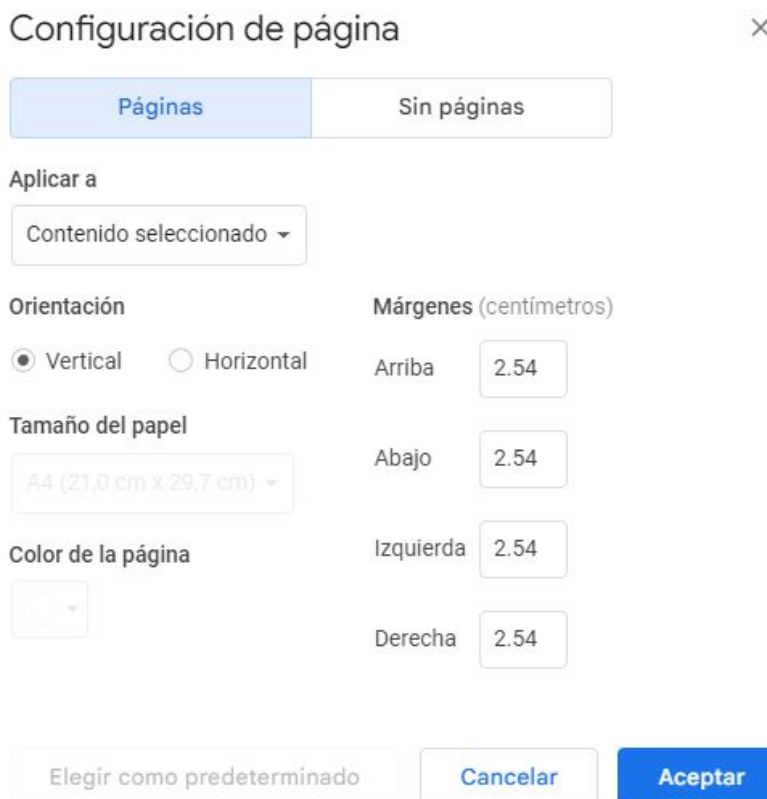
Configuración de página

×

Páginas

Sin páginas

Aplicar a

Contenido seleccionado

Orientación

Vertical

Horizontal

Tamaño del papel

A4 (21,0 cm x 29,7 cm)

Color de la página

Márgenes (centímetros)

Arriba 2.54

Abajo 2.54

Izquierda 2.54

Derecha 2.54

Elegir como predeterminado

Cancelar

Aceptar